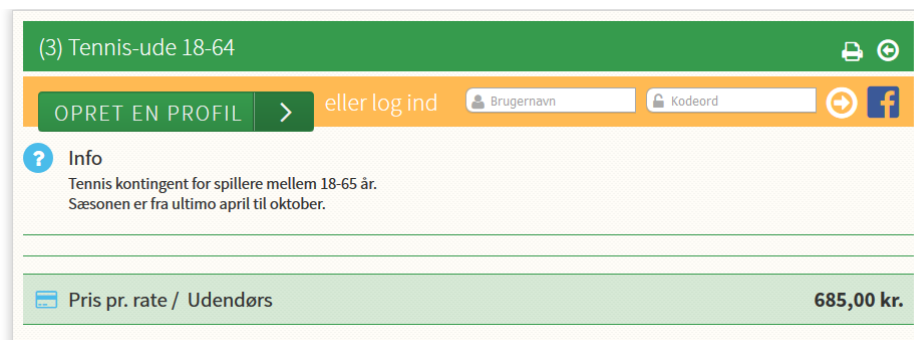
(3) Tennis-ude 18-64

OPRET EN PROFIL >

eller log ind

Brugernavn

Kodeord

Info

Tennis kontingent for spillere mellem 18-65 år.
Sæsonen er fra ultimo april til oktober.

Pris pr. rate / Udendørs

685,00 kr.